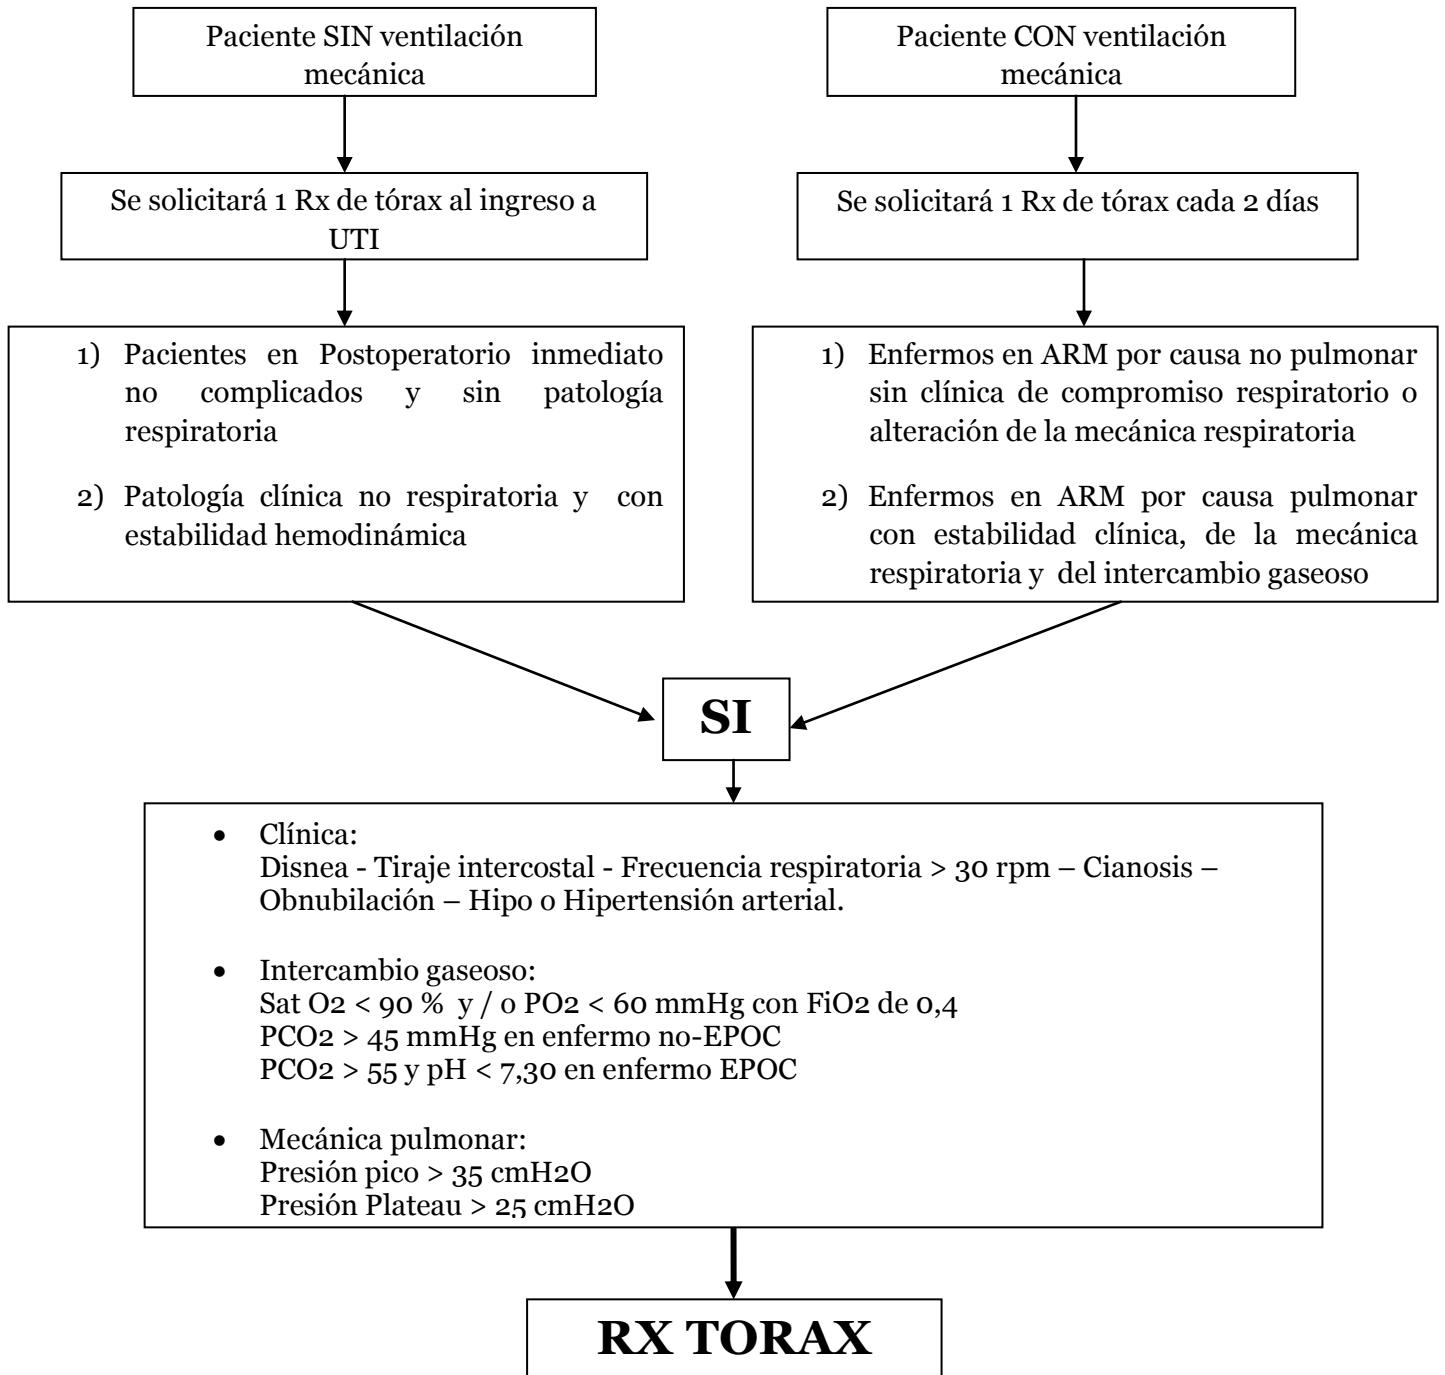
Paciente SIN ventilación mecánica

Se solicitará 1 Rx de tórax al ingreso a UTI

1) Pacientes en Postoperatorio inmediato no complicados y sin patología respiratoria

2) Patología clínica no respiratoria y con estabilidad hemodinámica

Paciente CON ventilación mecánica

Se solicitará 1 Rx de tórax cada 2 días

1) Enfermos en ARM por causa no pulmonar sin clínica de compromiso respiratorio o alteración de la mecánica respiratoria

2) Enfermos en ARM por causa pulmonar con estabilidad clínica, de la mecánica respiratoria y del intercambio gaseoso

SI

• Clínica:
Disnea - Tiraje intercostal - Frecuencia respiratoria > 30 rpm – Cianosis – Obnubilación – Hipo o Hipertensión arterial.

• Intercambio gaseoso:
Sat O2 < 90 % y / o PO2 < 60 mmHg con FiO2 de 0,4
PCO2 > 45 mmHg en enfermo no-EPOC
PCO2 > 55 y pH < 7,30 en enfermo EPOC

• Mecánica pulmonar:
Presión pico > 35 cmH2O
Presión Plateau > 25 cmH2O

RX TORAX